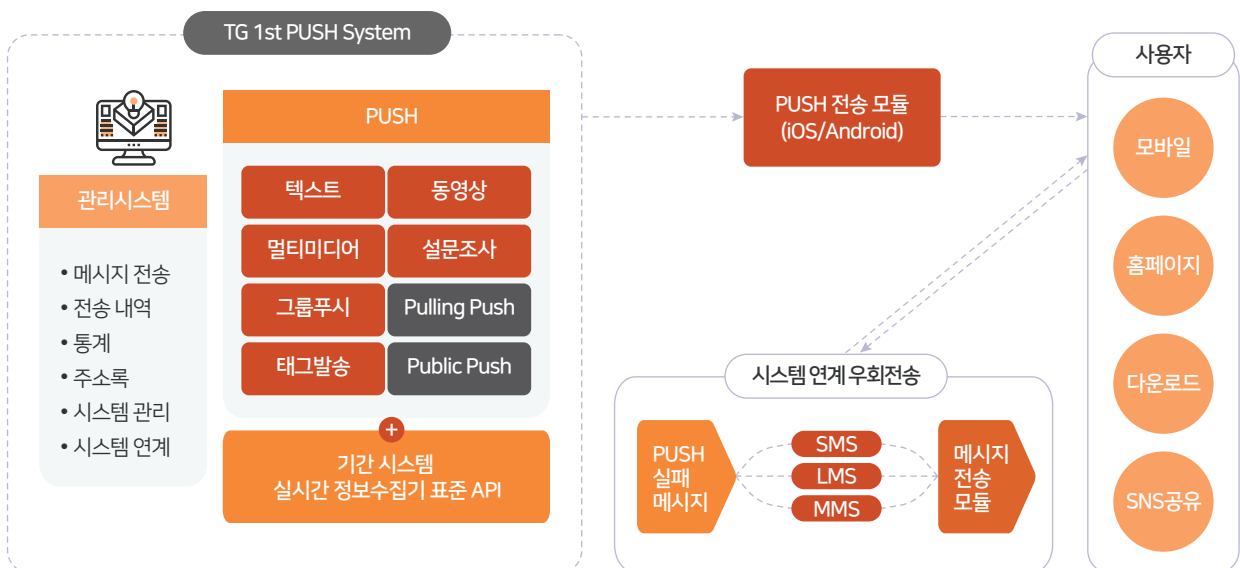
TG 1st PUSH System

관리시스템

• 메시지 전송
• 전송 내역
• 통계
• 주소록
• 시스템 관리
• 시스템 연계

PUSH

| 텍스트 | 동영상 |
|---|---|
| 멀티미디어 | 설문조사 |
| 그룹푸시 | Pulling Push |
| 태그발송 | Public Push |

+

기간 시스템
실시간 정보수집기 표준 API

PUSH 전송 모듈
(iOS/Android)

시스템 연계 우회전송

PUSH
실패
메시지

SMS
LMS
MMS

메시지
전송
모듈

사용자

모바일

홈페이지

다운로드

SNS공유